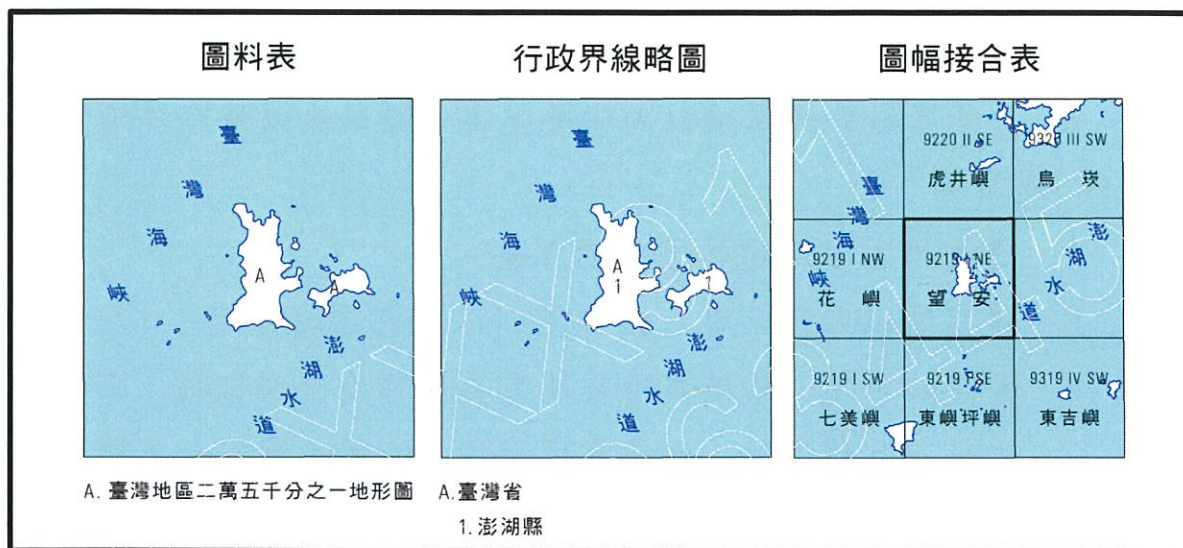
圖料表

臺

灣

海

峽

A

A

澎

湖

水

道

A. 臺灣地區二萬五千分之一地形圖

行政界線略圖

臺

灣

海

峽

A
1

1

澎

湖

水

道

A.臺灣省

1. 澎湖縣

圖幅接合表

| | 9220 II SE 虎井嶼 | 932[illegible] III SW 烏 �branch |
|---|---|---|
| 9219 I NW 花 嶼 | 9219 I NE 望 安 | |
| 9219 I SW 七美嶼 | 9219 I SE 東嶼坪嶼 | 9319 IV SW 東吉嶼 |

臺

灣

海

峽

澎

湖

水

道